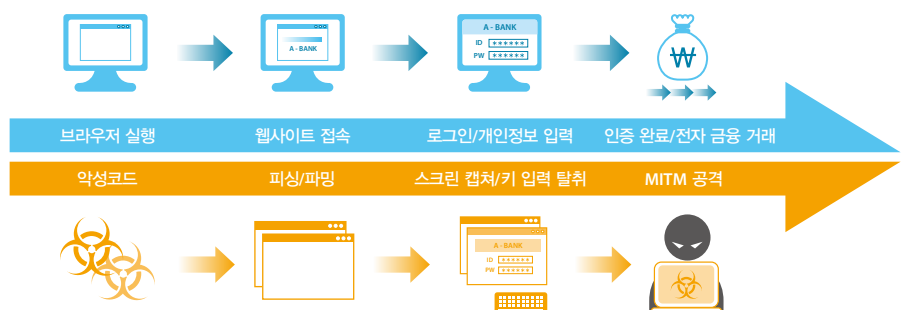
A - BANK

A - BANK
ID ******
PW ******

₩

브라우저 실행
웹사이트 접속
로그인/개인정보 입력
인증 완료/전자 금융 거래

악성코드
피싱/파밍
스크린 캡쳐/키 입력 탈취
MITM 공격

A - BANK
ID ******
PW ******